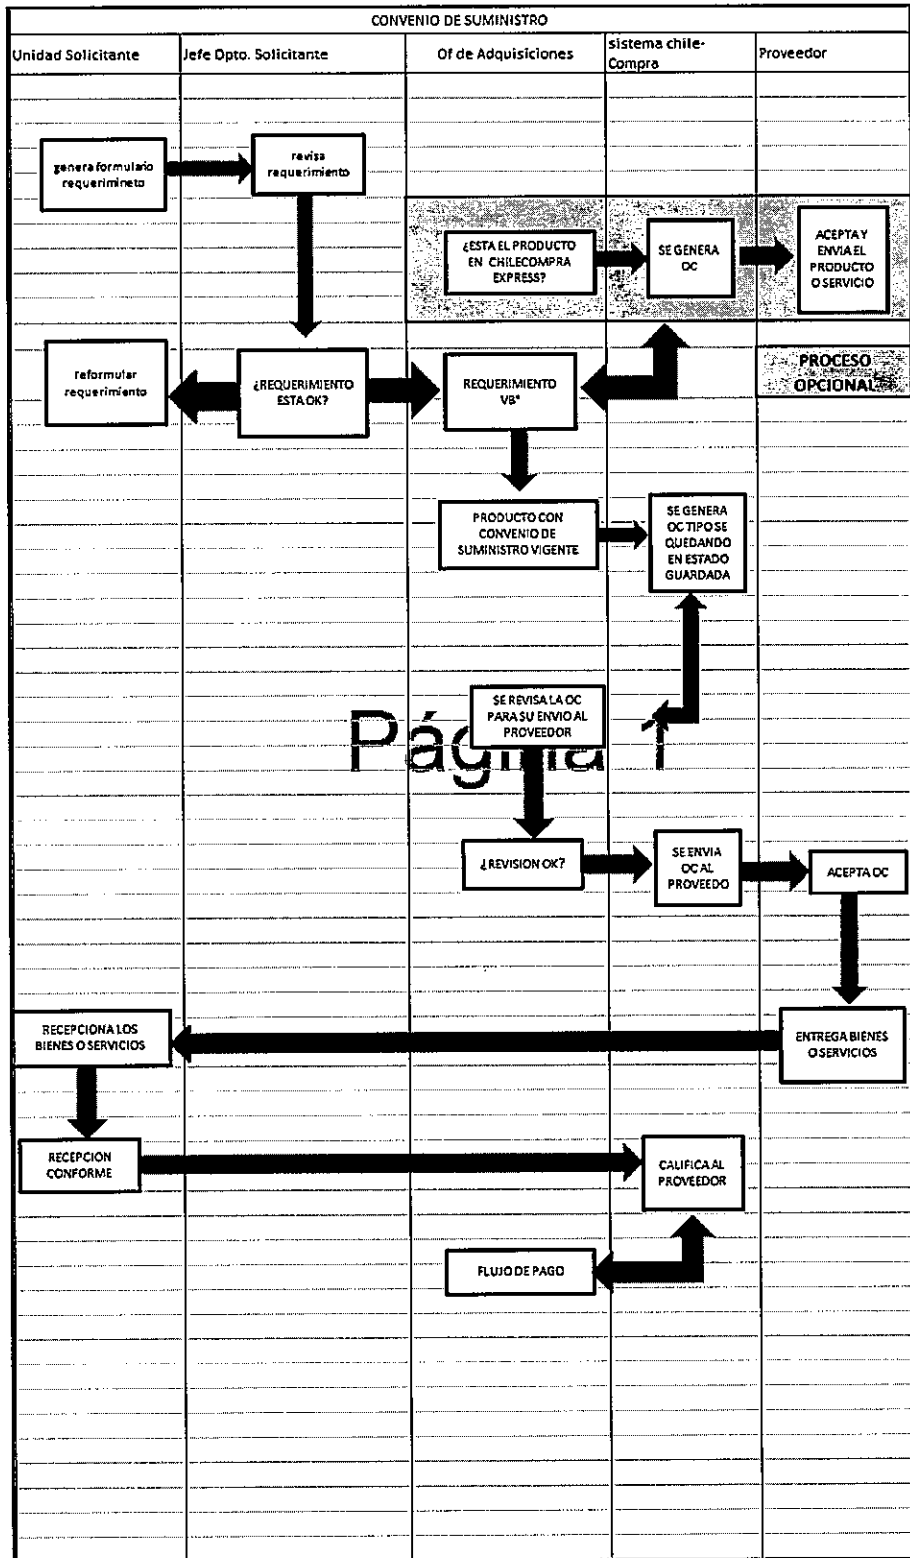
CONVENIO DE SUMINISTRO

Unidad Solicitante

Jefe Dpto. Solicitante

Of de Adquisiciones

sistema chile-Compra

Proveedor

genera formulario requerimineto

revisa requerimiento

¿ESTA EL PRODUCTO EN CHILECOMPRA EXPRESS?

SE GENERA OC

ACEPTA Y ENVIA EL PRODUCTO O SERVICIO

PROCESO OPCIONAL

reformular requerimiento

¿REQUERIMIENTO ESTA OK?

REQUERIMIENTO VB°

PRODUCTO CON CONVENIO DE SUMINISTRO VIGENTE

SE GENERA OC TIPO SE QUEDANDO EN ESTADO GUARDADA

SE REVISA LA OC PARA SU ENVIO AL PROVEEDOR

Página 1

¿REVISION OK?

SE ENVIA OC AL PROVEEDO

ACEPTA OC

RECEPCIONA LOS BIENES O SERVICIOS

ENTREGA BIENES O SERVICIOS

RECEPCION CONFORME

CALIFICA AL PROVEEDOR

FLUJO DE PAGO